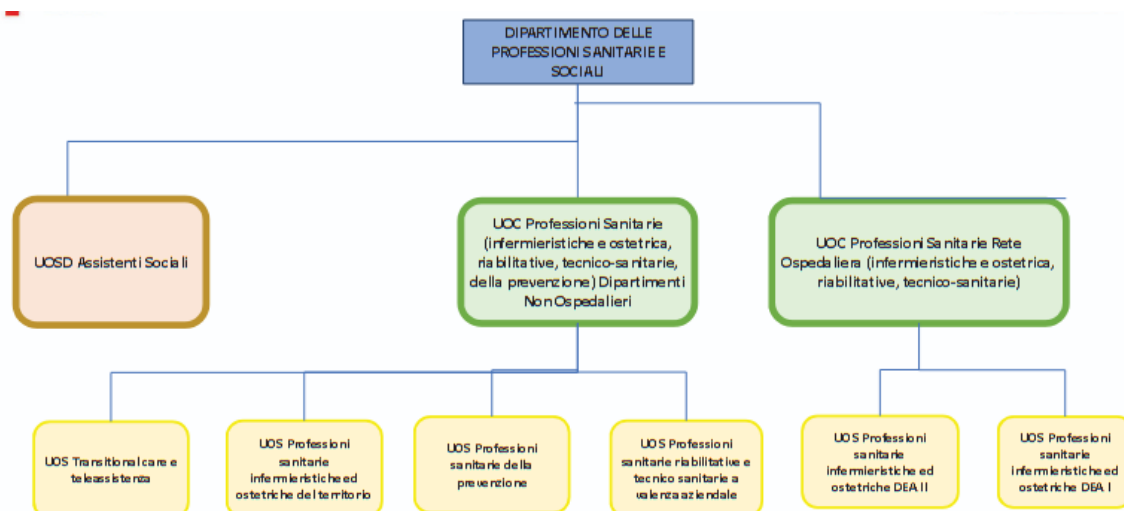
DIPARTIMENTO DELLE PROFESSIONI SANITARIE E SOCIALI

UOSD Assistenti Sociali

UOC Professioni Sanitarie (infermieristiche e ostetrica, riabilitative, tecnico-sanitarie, della prevenzione) Dipartimenti Non Ospedalieri

UOC Professioni Sanitarie Rete Ospedaliera (infermieristiche e ostetrica, riabilitative, tecnico-sanitarie)

UOS Transitional care e teleassistenza

UOS Professioni sanitarie infermieristiche ed ostetriche del territorio

UOS Professioni sanitarie della prevenzione

UOS Professioni sanitarie riabilitative e tecnico sanitarie a valenza aziendale

UOS Professioni sanitarie infermieristiche ed ostetriche DEA II

UOS Professioni sanitarie infermieristiche ed ostetriche DEA I